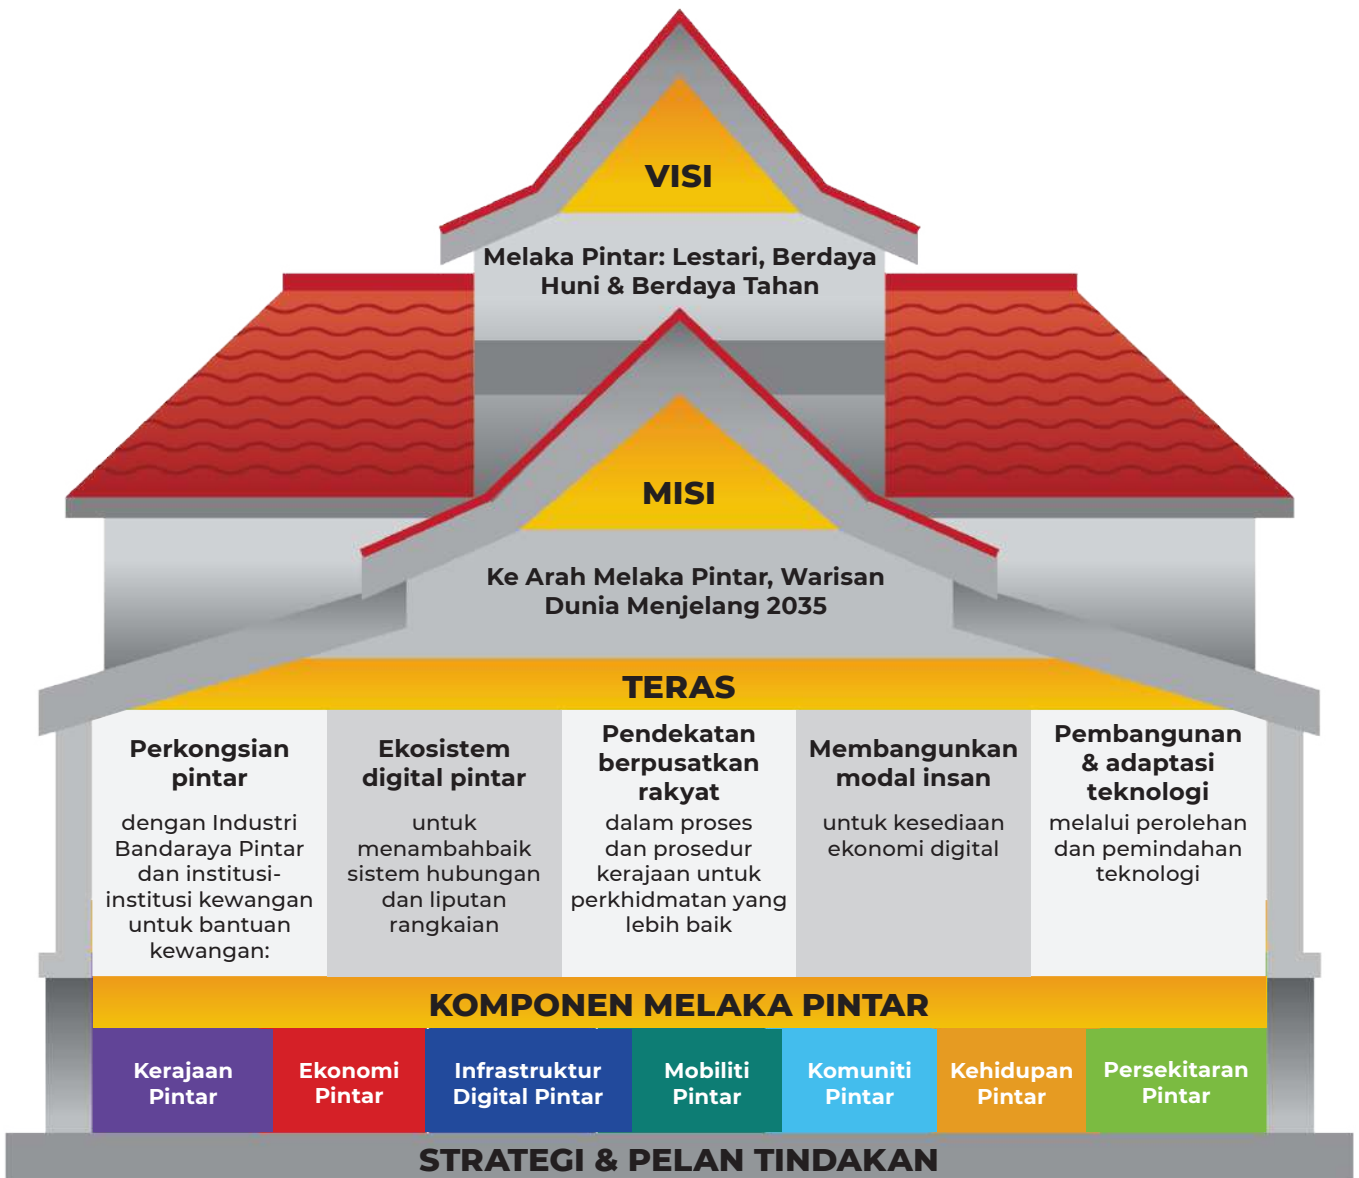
VISI

Melaka Pintar: Lestari, Berdaya Huni & Berdaya Tahan

MISI

Ke Arah Melaka Pintar, Warisan Dunia Menjelang 2035

TERAS

**Perkongsian pintar**

dengan Industri Bandaraya Pintar dan institusi-institusi kewangan untuk bantuan kewangan:

**Ekosistem digital pintar**

untuk menambahbaik sistem hubungan dan liputan rangkaian

**Pendekatan berpusatkan rakyat**

dalam proses dan prosedur kerajaan untuk perkhidmatan yang lebih baik

**Membangunkan modal insan**

untuk kesediaan ekonomi digital

**Pembangunan & adaptasi teknologi**

melalui perolehan dan pemindahan teknologi

KOMPONEN MELAKA PINTAR

Kerajaan Pintar

Ekonomi Pintar

Infrastruktur Digital Pintar

Mobiliti Pintar

Komuniti Pintar

Kehidupan Pintar

Persekitaran Pintar

STRATEGI & PELAN TINDAKAN